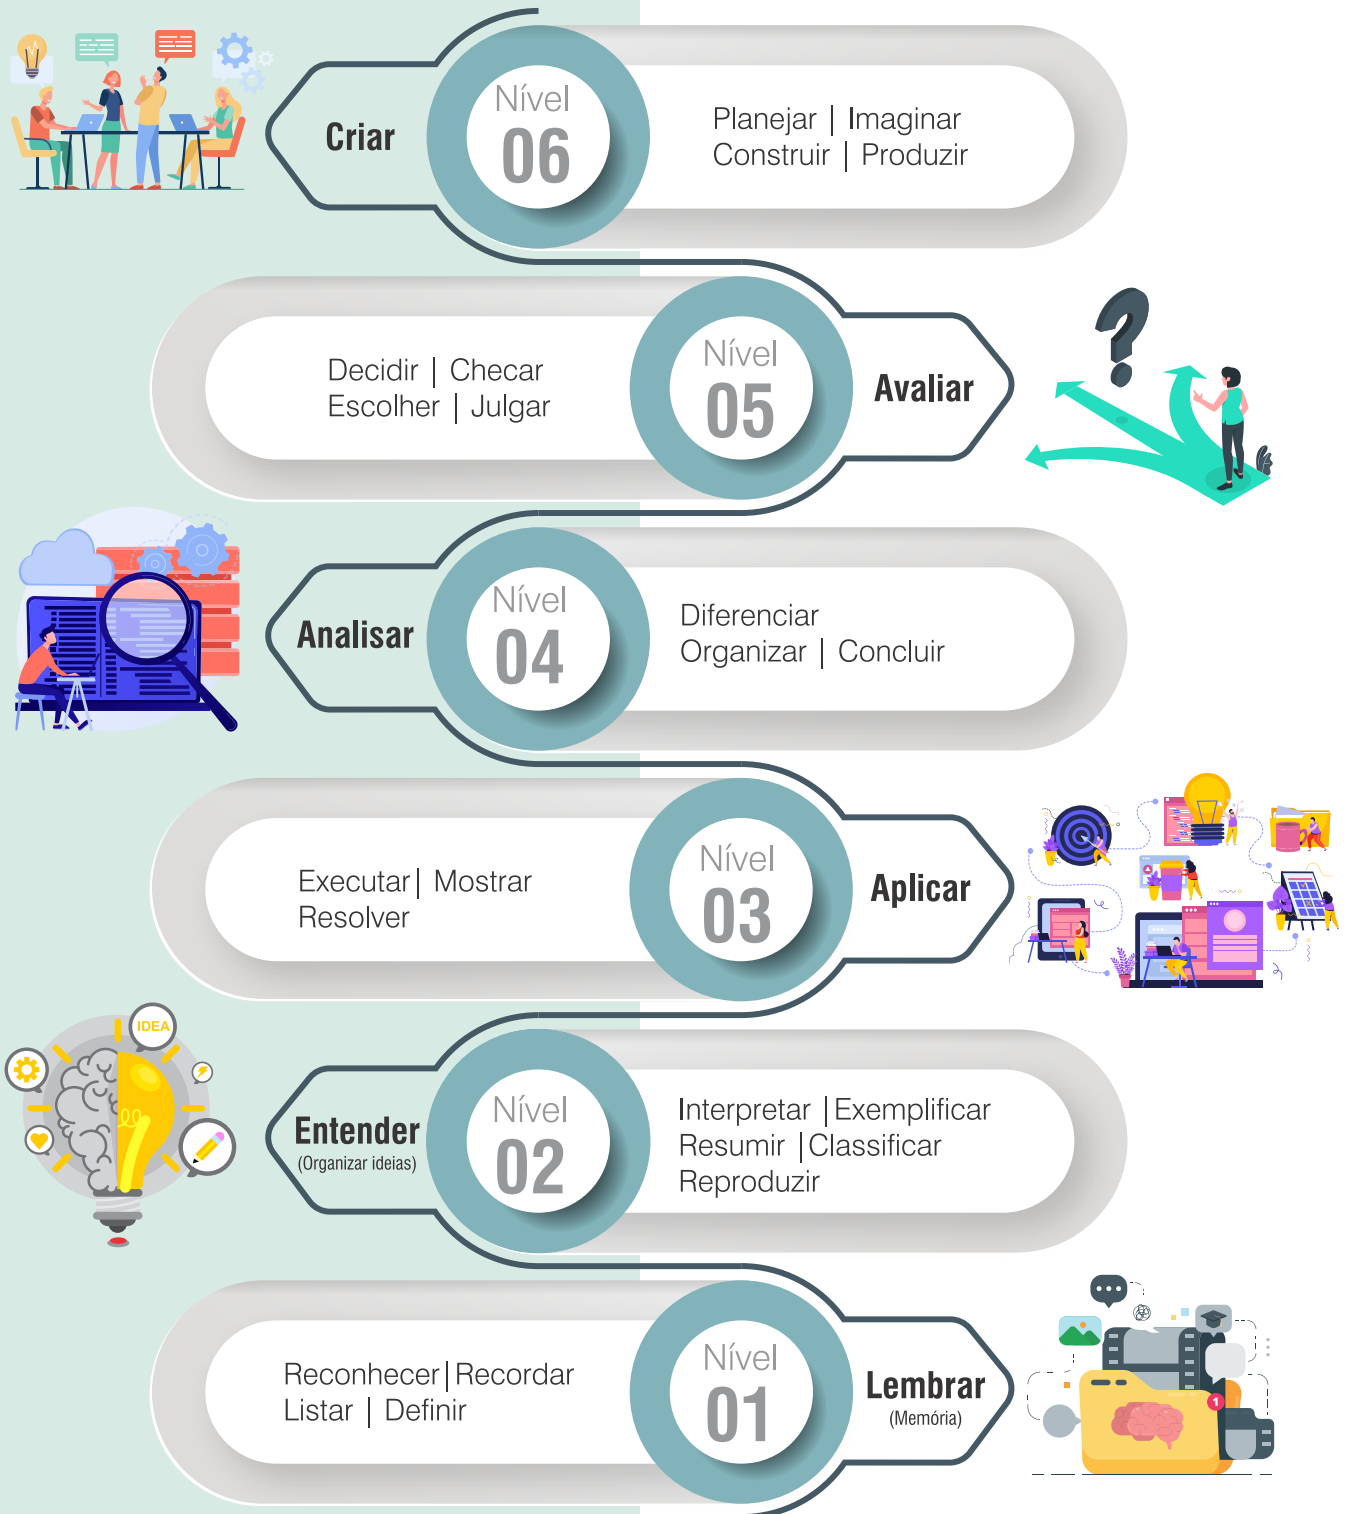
Criar

Nível
06

Planejar | Imaginar
Construir | Produzir

Decidir | Checar
Escolher | Julgar

Nível
05

Avaliar

Analisar

Nível
04

Diferenciar
Organizar | Concluir

Executar| Mostrar
Resolver

Nível
03

Aplicar

IDEA

Entender
(Organizar ideias)

Nível
02

Interpretar |Exemplificar
Resumir |Classificar
Reproduzir

Reconhecer|Recordar
Listar | Definir

Nível
01

Lembrar
(Memória)